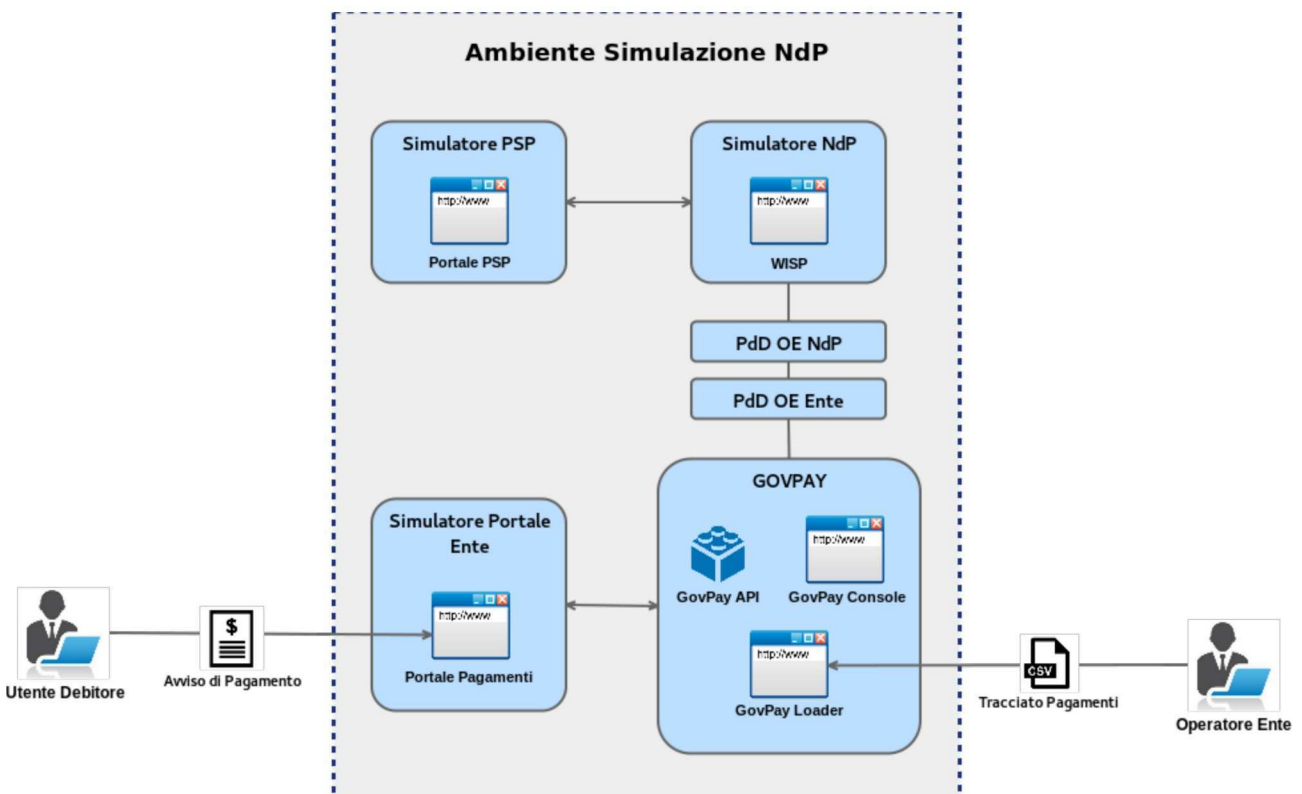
Ambiente Simulazione NdP

Simulatore PSP
http://www
Portale PSP

Simulatore NdP
http://www
WISP

PdD OE NdP

PdD OE Ente

GOVPAY
GovPay API
http://www
GovPay Console
http://www
GovPay Loader

Simulatore Portale Ente
http://www
Portale Pagamenti

Utente Debitore
$
Avviso di Pagamento

CSV
Tracciato Pagamenti
Operatore Ente